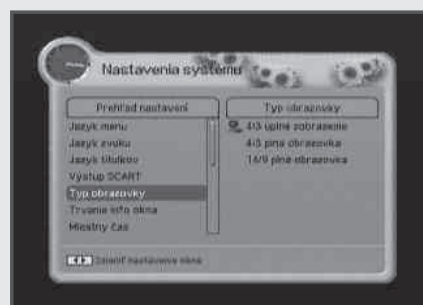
Nastavenia systému

Prehľad nastavení

Jazyk menu

Jazyk zvuku

Jazyk titulkov

Výstup SCART

Typ obrazovky

Trvania info okna

Miestny čas

Typ obrazovky

4/3 úplné zobrazenie

4/3 plná obrazovka

16/9 plná obrazovka

Zatvoriť nastavenie okna